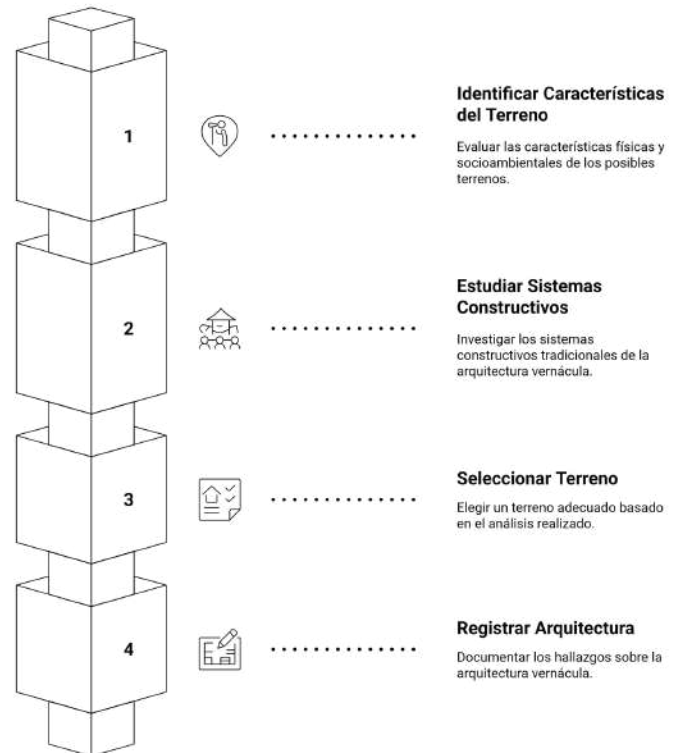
1

**Identificar Características del Terreno**

Evaluar las características físicas y socioambientales de los posibles terrenos.

2

**Estudiar Sistemas Constructivos**

Investigar los sistemas constructivos tradicionales de la arquitectura vernácula.

3

**Seleccionar Terreno**

Elegir un terreno adecuado basado en el análisis realizado.

4

**Registrar Arquitectura**

Documentar los hallazgos sobre la arquitectura vernácula.